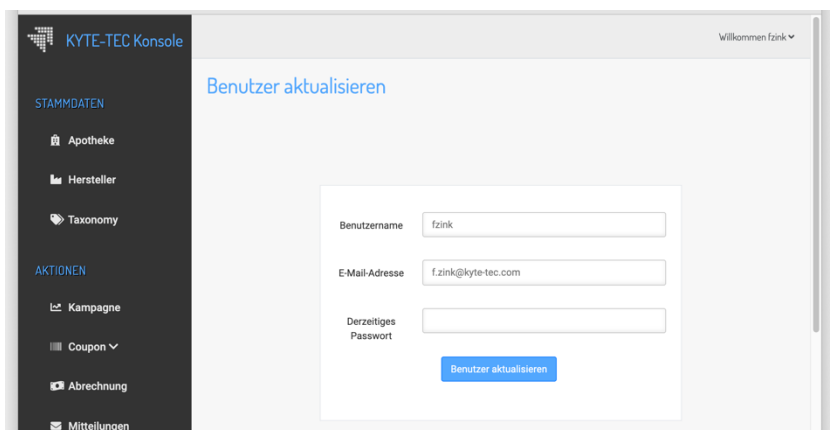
KYTE-TEC Konsole

Willkommen fzink

STAMMDATEN

Apotheke

Hersteller

Taxonomy

AKTIONEN

Kampagne

Coupon

Abrechnung

Mitteilungen

Benutzer aktualisieren

Benutzername fzink

E-Mail-Adresse f.zink@kyte-tec.com

Derzeitiges Passwort

Benutzer aktualisieren